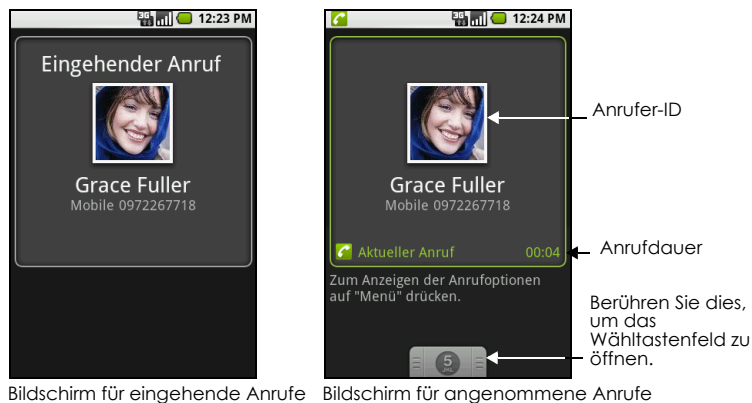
3G 12:23 PM

Eingehender Anruf

Grace Fuller
Mobile 0972267718

Bildschirm für eingehende Anrufe

3G 12:24 PM

Grace Fuller
Mobile 0972267718

Aktueller Anruf 00:04

Zum Anzeigen der Anrufoptionen auf "Menü" drücken.

5 JKL

Anrufer-ID

Anrufdauer

Berühren Sie dies, um das Wähltastenfeld zu öffnen.

Bildschirm für angenommene Anrufe